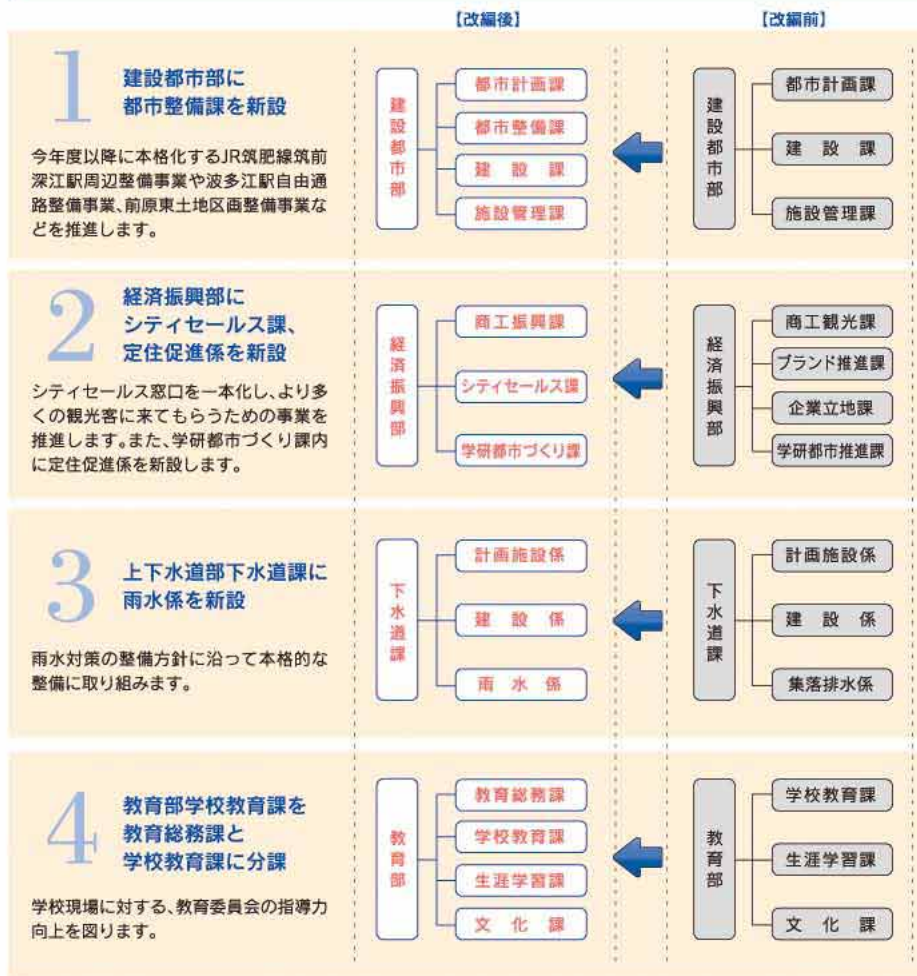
【改編後】

【改編前】

1
建設都市部に
都市整備課を新設

今年度以降に本格化するJR筑肥線筑前深江駅周辺整備事業や波多江駅自由通路整備事業、前原東土地区画整備事業などを推進します。

建設都市部
都市計画課
都市整備課
建設課
施設管理課

建設都市部
都市計画課
建設課
施設管理課

2
経済振興部に
シティセールス課、
定住促進係を新設

シティセールス窓口を一本化し、より多くの観光客に来てもらうための事業を推進します。また、学研都市づくり課内に定住促進係を新設します。

経済振興部
商工振興課
シティセールス課
学研都市づくり課

経済振興部
商工観光課
ブランド推進課
企業立地課
学研都市推進課

3
上下水道部下水道課に
雨水係を新設

雨水対策の整備方針に沿って本格的な整備に取り組みます。

下水道課
計画施設係
建設係
雨水係

下水道課
計画施設係
建設係
集落排水係

4
教育部学校教育課を
教育総務課と
学校教育課に分課

学校現場に対する、教育委員会の指導力向上を図ります。

教育部
教育総務課
学校教育課
生涯学習課
文化課

教育部
学校教育課
生涯学習課
文化課